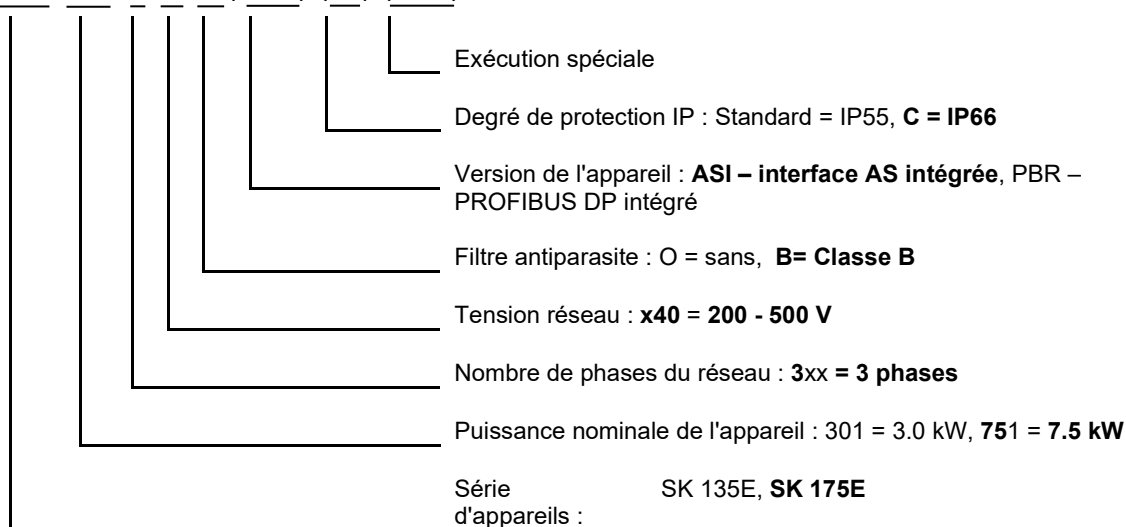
Exécution spéciale

Degré de protection IP : Standard = IP55, **C = IP66**

Version de l'appareil : **ASI – interface AS intégrée**, PBR – PROFIBUS DP intégré

Filtre antiparasite : O = sans, **B= Classe B**

Tension réseau : **x40** = **200 - 500 V**

Nombre de phases du réseau : **3**xx **= 3 phases**

Puissance nominale de l'appareil : 301 = 3.0 kW, **75**1 = **7.5 kW**

Série d'appareils : SK 135E, **SK 175E**